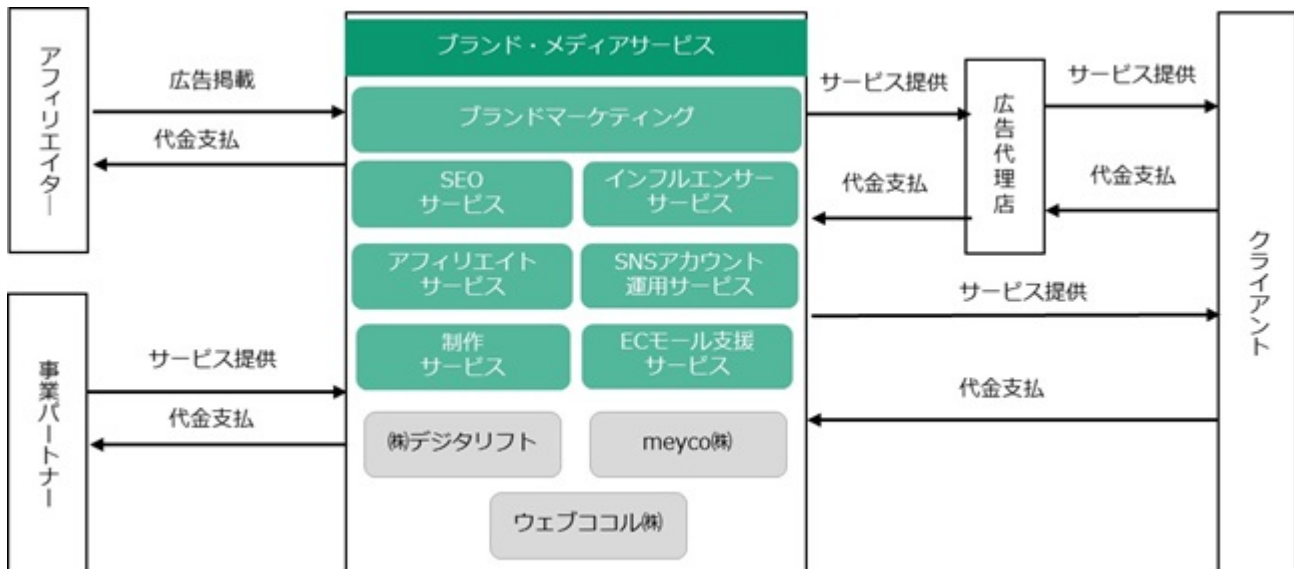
アフィリエイター

広告掲載

代金支払

事業パートナー

サービス提供

代金支払

ブランド・メディアサービス

ブランドマーケティング

SEO
サービス

インフルエンサー
サービス

アフィリエイト
サービス

SNSアカウント
運用サービス

制作
サービス

ECモール支援
サービス

㈱デジタリフト

meyco㈱

ウェブココル㈱

サービス提供

代金支払

広告代理店

サービス提供

代金支払

サービス提供

代金支払

クライアント